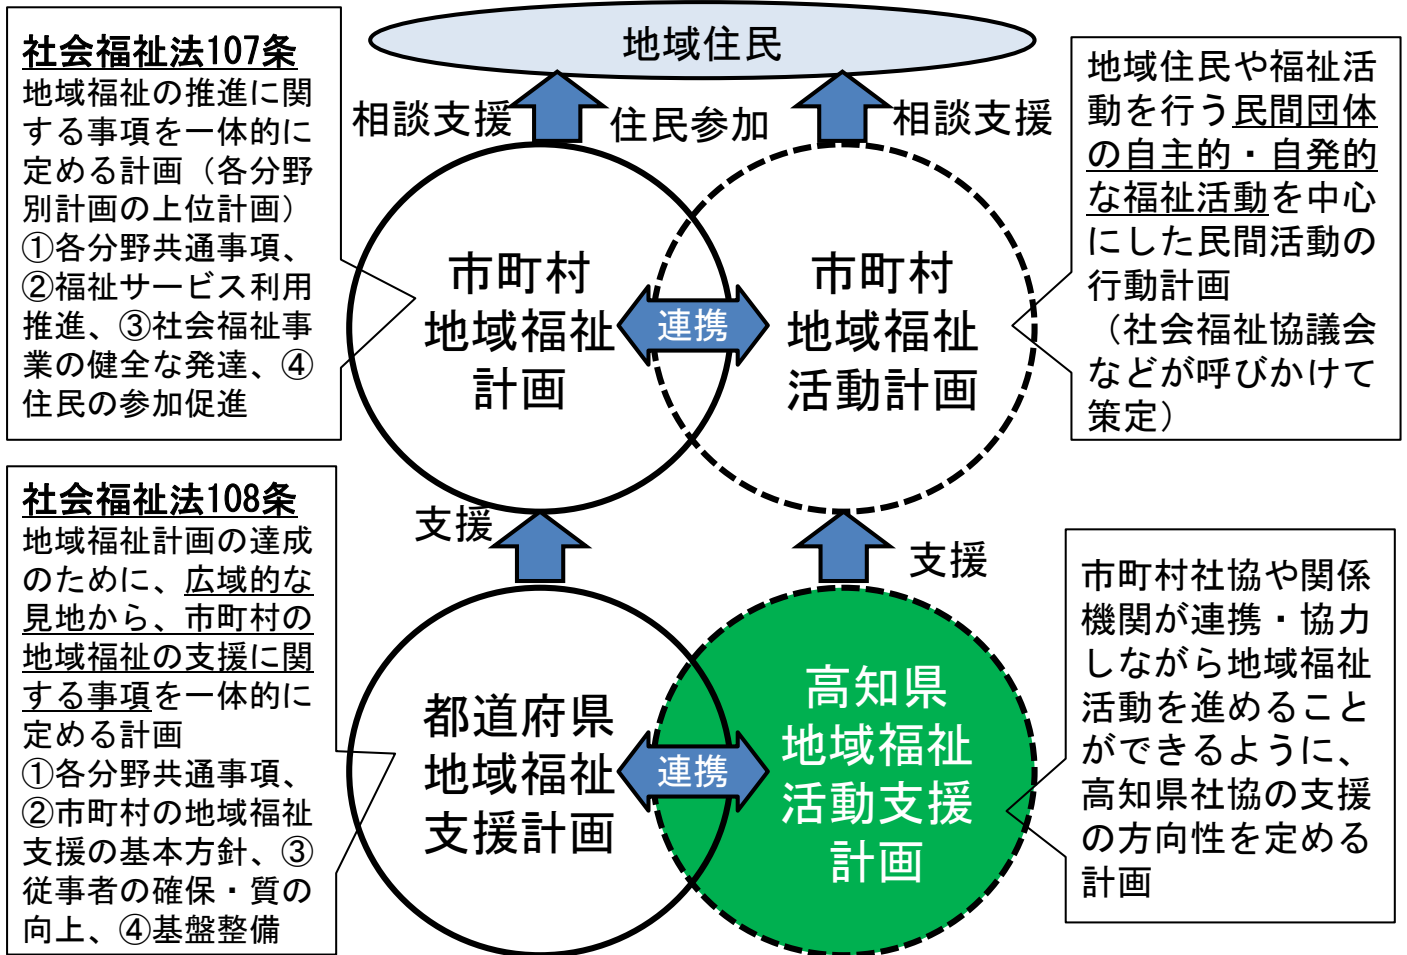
社会福祉法107条
地域福祉の推進に関する事項を一体的に定める計画（各分野別計画の上位計画）
①各分野共通事項、②福祉サービス利用推進、③社会福祉事業の健全な発達、④住民の参加促進

地域住民

相談支援

住民参加

相談支援

地域住民や福祉活動を行う民間団体の自主的・自発的な福祉活動を中心にした民間活動の行動計画
（社会福祉協議会などが呼びかけて策定）

市町村
地域福祉
計画

連携

市町村
地域福祉
活動計画

社会福祉法108条
地域福祉計画の達成のために、広域的な見地から、市町村の地域福祉の支援に関する事項を一体的に定める計画
①各分野共通事項、②市町村の地域福祉支援の基本方針、③従事者の確保・質の向上、④基盤整備

支援

支援

都道府県
地域福祉
支援計画

連携

高知県
地域福祉
活動支援
計画

市町村社協や関係機関が連携・協力しながら地域福祉活動を進めることができるように、高知県社協の支援の方向性を定める計画